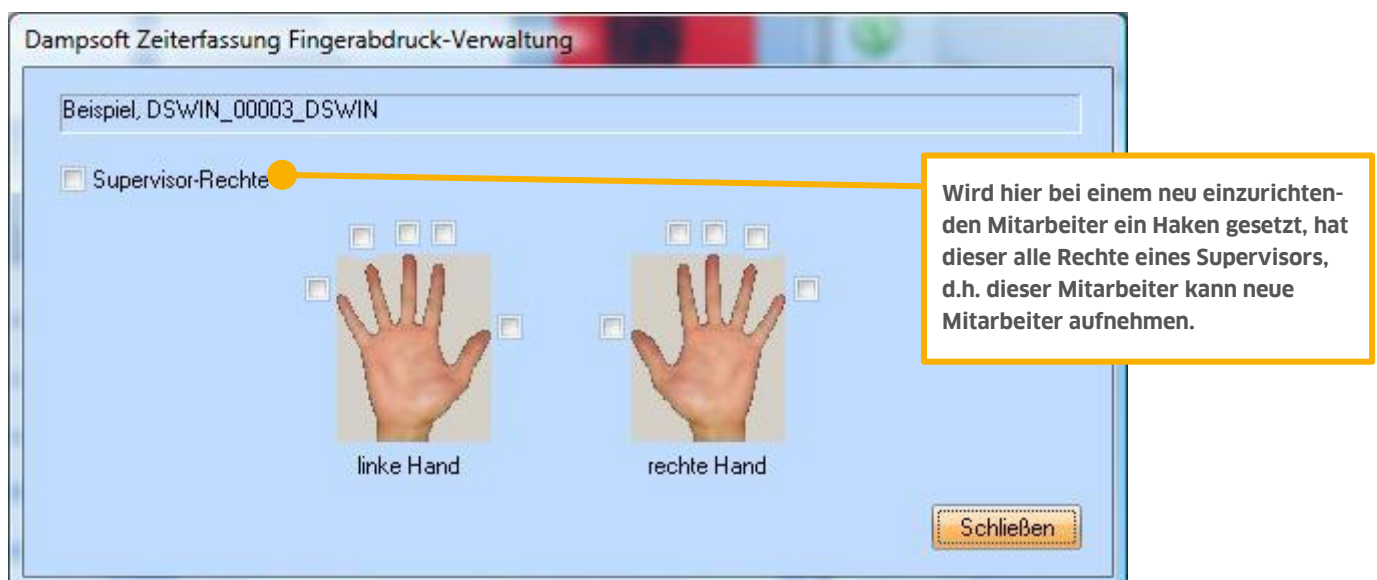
Dampsoft Zeiterfassung Fingerabdruck-Verwaltung

Beispiel, DSWIN_00003_DSWIN

Supervisor-Rechte

Wird hier bei einem neu einzurichtenden Mitarbeiter ein Haken gesetzt, hat dieser alle Rechte eines Supervisors, d.h. dieser Mitarbeiter kann neue Mitarbeiter aufnehmen.

linke Hand

rechte Hand

Schließen